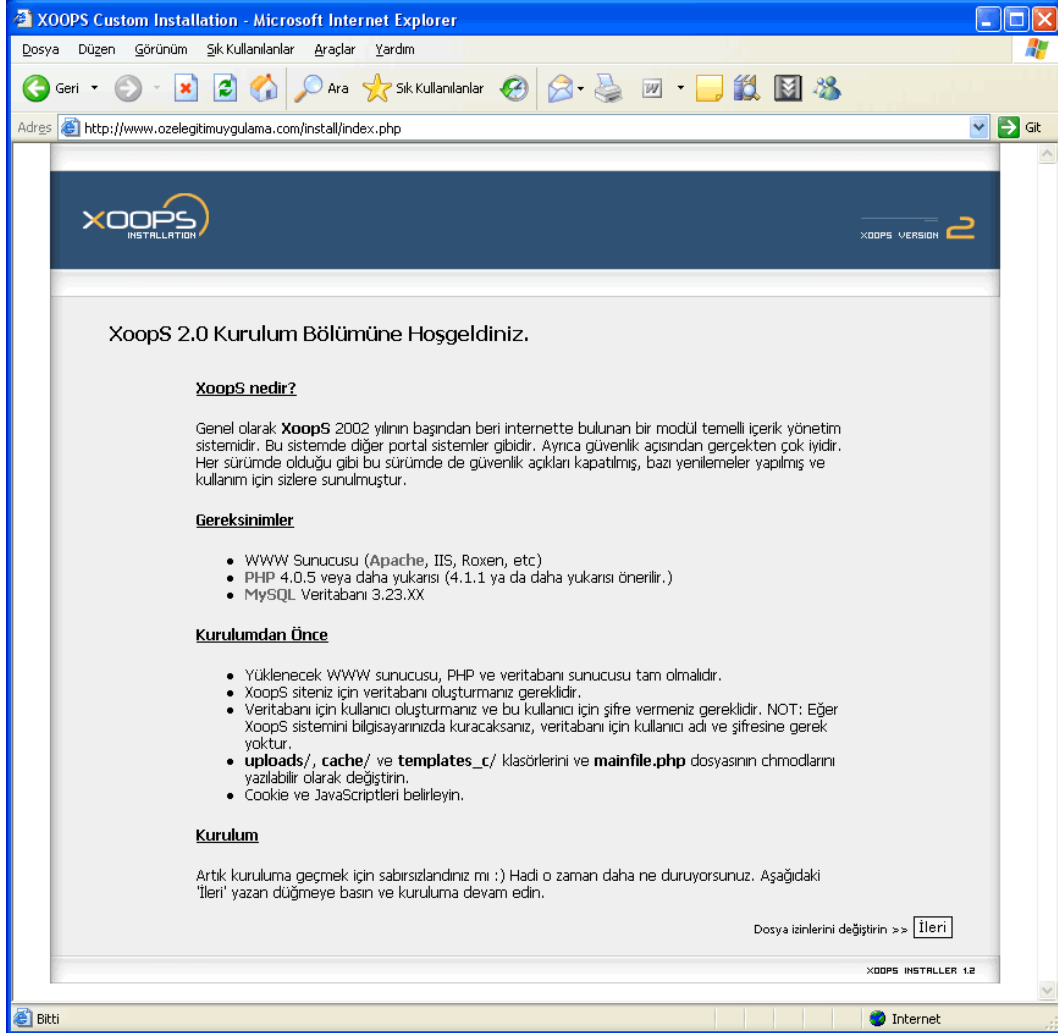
XOOPS Custom Installation - Microsoft Internet Explorer

Dosya Düzen Görünüm Sık Kullanılanlar Araçlar Yardım

Geri Ara Sık Kullanılanlar

Adres http://www.ozelegitimuygulama.com/install/index.php Git

XOOPS INSTALLATION

XOOPS VERSION 2

XoopS 2.0 Kurulum Bölümüne Hoşgeldiniz.

XoopS nedir?

Genel olarak **XoopS** 2002 yılının başından beri internette bulunan bir modül temelli içerik yönetim sistemidir. Bu sistemde diğer portal sistemler gibidir. Ayrıca güvenlik açısından gerçekten çok iyidir. Her sürümde olduğu gibi bu sürümde de güvenlik açıkları kapatılmış, bazı yenilemeler yapılmış ve kullanım için sizlere sunulmuştur.

Gereksinimler

- WWW Sunucusu (Apache, IIS, Roxen, etc)
- PHP 4.0.5 veya daha yukarısı (4.1.1 ya da daha yukarısı önerilir.)
- MySQL Veritabanı 3.23.XX

Kurulumdan Önce

- Yüklenecek WWW sunucusu, PHP ve veritabanı sunucusu tam olmalıdır.
- XoopS siteniz için veritabanı oluşturmanız gereklidir.
- Veritabanı için kullanıcı oluşturmanız ve bu kullanıcı için şifre vermeniz gereklidir. NOT: Eğer XoopS sistemini bilgisayarınızda kuracaksanız, veritabanı için kullanıcı adı ve şifresine gerek yoktur.
- **uploads**/, **cache**/ ve **templates_c**/ klasörlerini ve **mainfile.php** dosyasının chmodlarını yazılabilir olarak değiştirin.
- Cookie ve JavaScriptleri belirleyin.

Kurulum

Artık kuruluma geçmek için sabırsızlandınız mı :) Hadi o zaman daha ne duruyorsunuz. Aşağıdaki 'İleri' yazan düğmeye basın ve kuruluma devam edin.

Dosya izinlerini değiştirin >> İleri

XOOPS INSTALLER 1.2

Bitti Internet